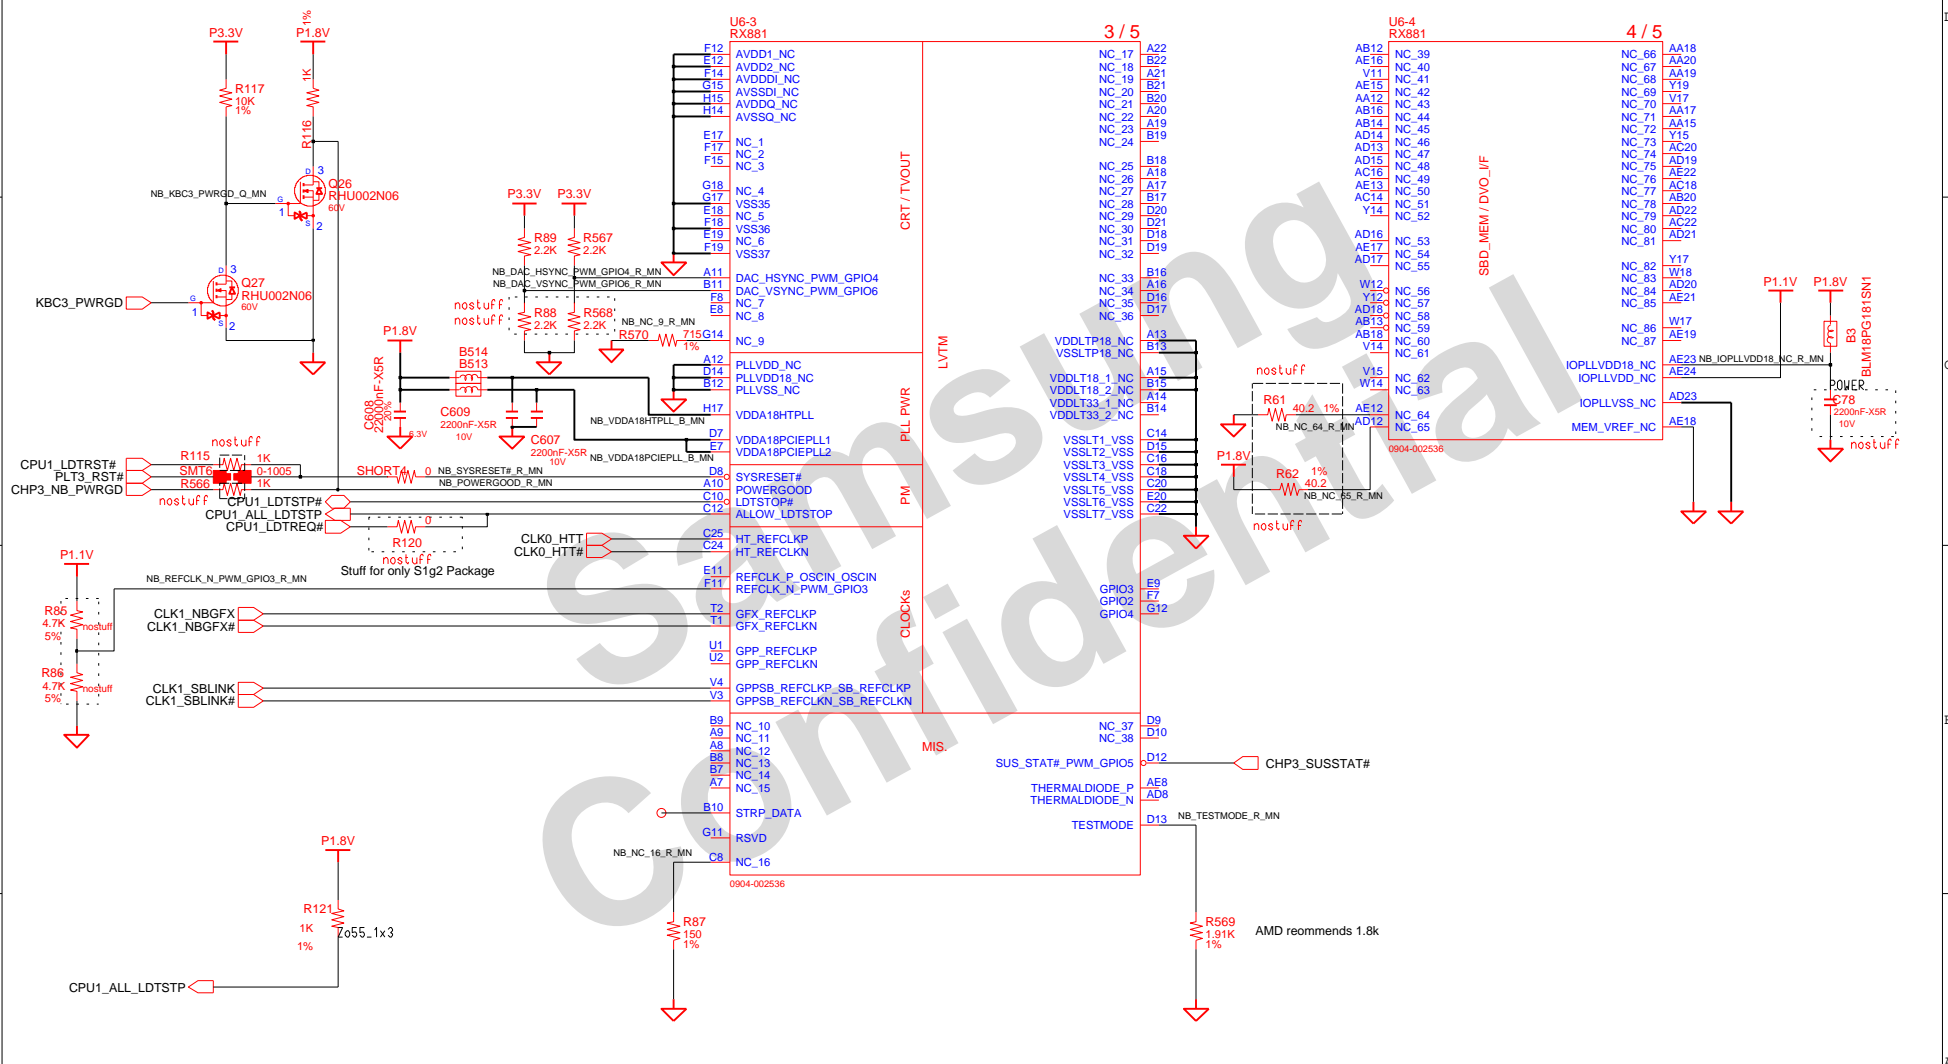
P3.3V
P1.8V
R117
10K
1%
1K
R116
NB_KBC3_PWRGD_Q_MN
Q26
RHU002N06
60V
3
1
2
G
D
S
KBC3_PWRGD
Q27
RHU002N06
60V
3
1
2
P3.3V
P3.3V
R89
2.2K
R567
2.2K
NB_DAC_HSYNC_PWM_GPIO4_R_MN
NB_DAC_VSYNC_PWM_GPIO6_R_MN
nostuff
nostuff
R88
2.2K
R568
2.2K
NB_NC_9_R_MN
R570
715
1%
P1.8V
B514
B513
C608
2200nF-X5R
20%
6.3V
C609
2200nF-X5R
10V
C607
2200nF-X5R
10V
NB_VDDA18HTPLL_B_MN
NB_VDDA18PCIEPLL_B_MN
nostuff
R115
1K
SMT6
0-1005
R566
1K
nostuff
CPU1_LDTRST#
PLT3_RST#
CHP3_NB_PWRGD
SHORT4
0
NB_SYSRESET#_R_MN
NB_POWERGOOD_R_MN
CPU1_LDTSTP#
CPU1_ALL_LDTSTP
CPU1_LDTREQ#
0
R120
nostuff
Stuff for only S1g2 Package
CLK0_HTT
CLK0_HTT#
P1.1V
NB_REFCLK_N_PWM_GPIO3_R_MN
R85
4.7K
5%
nostuff
R86
4.7K
5%
nostuff
CLK1_NBGFX
CLK1_NBGFX#
CLK1_SBLINK
CLK1_SBLINK#
P1.8V
R121
1K
1%
Zo55_1x3
CPU1_ALL_LDTSTP
U6-3
RX881
3 / 5
F12 AVDD1_NC
E12 AVDD2_NC
F14 AVDDDI_NC
G15 AVSSDI_NC
H15 AVDDQ_NC
H14 AVSSQ_NC
E17 NC_1
F17 NC_2
F15 NC_3
G18 NC_4
G17 VSS35
E18 NC_5
F18 VSS36
E19 NC_6
F19 VSS37
A11 DAC_HSYNC_PWM_GPIO4
B11 DAC_VSYNC_PWM_GPIO6
F8 NC_7
E8 NC_8
G14 NC_9
CRT / TVOUT
A12 PLLVDD_NC
D14 PLLVDD18_NC
B12 PLLVSS_NC
H17 VDDA18HTPLL
D7 VDDA18PCIEPLL1
E7 VDDA18PCIEPLL2
PLL PWR
D8 SYSRESET#
A10 POWERGOOD
C10 LDTSTOP#
C12 ALLOW_LDTSTOP
PM
C25 HT_REFCLKP
C24 HT_REFCLKN
E11 REFCLK_P_OSCIN_OSCIN
F11 REFCLK_N_PWM_GPIO3
T2 GFX_REFCLKP
T1 GFX_REFCLKN
U1 GPP_REFCLKP
U2 GPP_REFCLKN
V4 GPPSB_REFCLKP_SB_REFCLKP
V3 GPPSB_REFCLKN_SB_REFCLKN
CLOCKs
B9 NC_10
A9 NC_11
A8 NC_12
B8 NC_13
B7 NC_14
A7 NC_15
B10 STRP_DATA
G11 RSVD
C8 NC_16
NB_NC_16_R_MN
MIS.
0904-002536
R87
150
1%
LVTM
NC_17 A22
NC_18 B22
NC_19 A21
NC_20 B21
NC_21 B20
NC_22 A20
NC_23 A19
NC_24 B19
NC_25 B18
NC_26 A18
NC_27 A17
NC_28 B17
NC_29 D20
NC_30 D21
NC_31 D18
NC_32 D19
NC_33 B16
NC_34 A16
NC_35 D16
NC_36 D17
VDDLTP18_NC A13
VSSLTP18_NC B13
VDDLT18_1_NC A15
VDDLT18_2_NC B15
VDDLT33_1_NC A14
VDDLT33_2_NC B14
VSSLT1_VSS C14
VSSLT2_VSS D15
VSSLT3_VSS C16
VSSLT4_VSS C18
VSSLT5_VSS C20
VSSLT6_VSS E20
VSSLT7_VSS C22
GPIO3 E9
GPIO2 F7
GPIO4 G12
NC_37 D9
NC_38 D10
SUS_STAT#_PWM_GPIO5 D12
THERMALDIODE_P AE8
THERMALDIODE_N AD8
TESTMODE D13
CHP3_SUSSTAT#
NB_TESTMODE_R_MN
R569
1.91K
1%
AMD reommends 1.8k
U6-4
RX881
4 / 5
AB12 NC_39
AE16 NC_40
V11 NC_41
AE15 NC_42
AA12 NC_43
AB16 NC_44
AB14 NC_45
AD14 NC_46
AD13 NC_47
AD15 NC_48
AC16 NC_49
AE13 NC_50
AC14 NC_51
Y14 NC_52
AD16 NC_53
AE17 NC_54
AD17 NC_55
W12 NC_56
Y12 NC_57
AD18 NC_58
AB13 NC_59
AB18 NC_60
V14 NC_61
V15 NC_62
W14 NC_63
AE12 NC_64
AD12 NC_65
SBD_MEM / DVO_I/F
NC_66 AA18
NC_67 AA20
NC_68 AA19
NC_69 Y19
NC_70 V17
NC_71 AA17
NC_72 AA15
NC_73 Y15
NC_74 AC20
NC_75 AD19
NC_76 AE22
NC_77 AC18
NC_78 AB20
NC_79 AD22
NC_80 AC22
NC_81 AD21
NC_82 Y17
NC_83 W18
NC_84 AD20
NC_85 AE21
NC_86 W17
NC_87 AE19
IOPLLVDD18_NC AE23
IOPLLVDD_NC AE24
IOPLLVSS_NC AD23
MEM_VREF_NC AE18
0904-002536
nostuff
R61
40.2
1%
NB_NC_64_R_MN
P1.8V
R62
1%
40.2
NB_NC_65_R_MN
nostuff
NB_IOPLLVDD18_NC_R_MN
P1.1V
P1.8V
B3
BLM18PG181SN1
POWER
C78
2200nF-X5R
10V
nostuff
Samsung Confidential